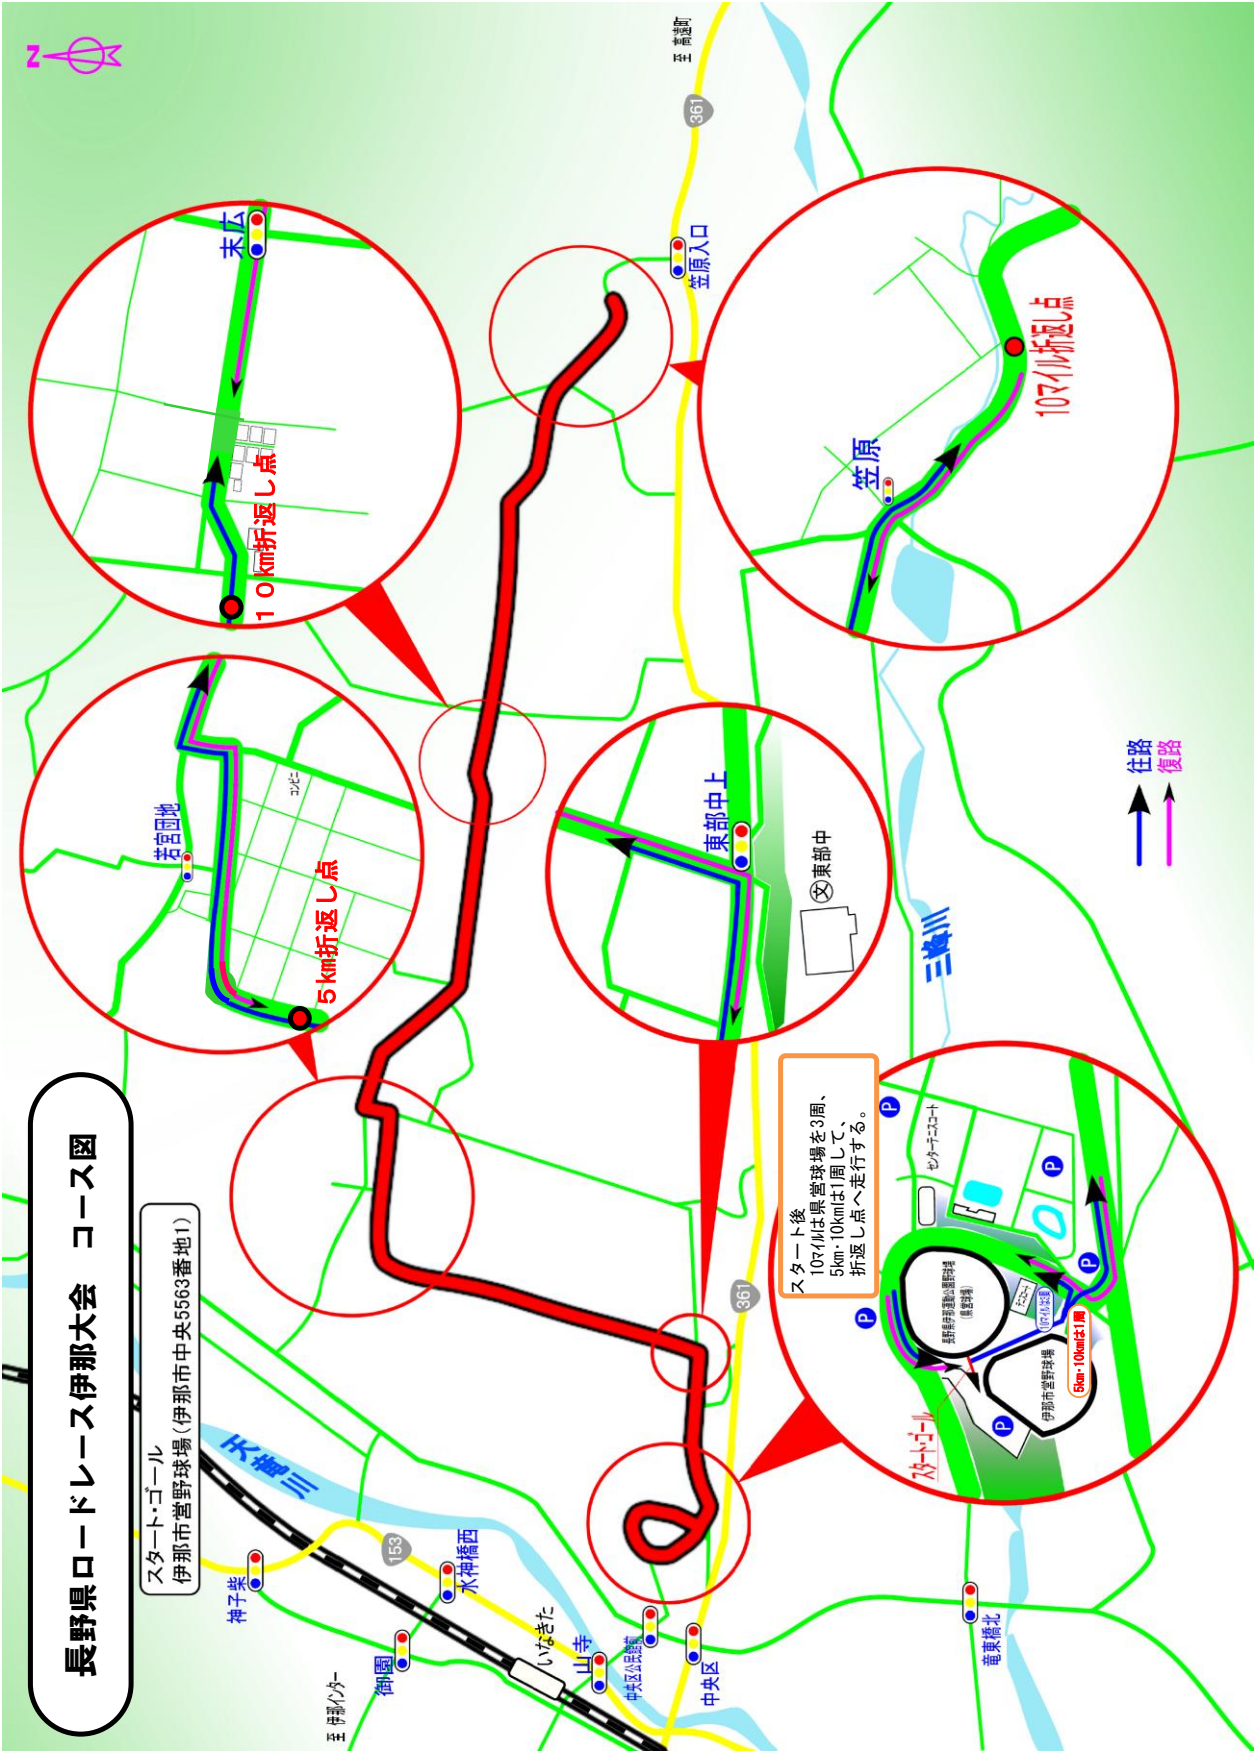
長野県ロードレース伊那大会　コース図

スタート・ゴール
伊那市営野球場（伊那市中央5563番地１）

N

至 高遠町

361

笠原入口

末広

１０km折返し点

笠原

10マイル折返し点

若宮団地

コンビニ

５km折返し点

東部中上

東部中

三峰川

往路
復路

スタート後
10マイルは県営球場を3周、
5km・10kmは1周して、
折返し点へ走行する。

センターテニスコート

P

長野県伊那運動公園野球場（県営球場）

伊那市営野球場

5km・10kmは1周

スタート・ゴール

361

天竜川

153

水神橋西

神子柴

御園

至 伊那インター

いなきた

山寺

中央区公民館

中央区

竜東橋北